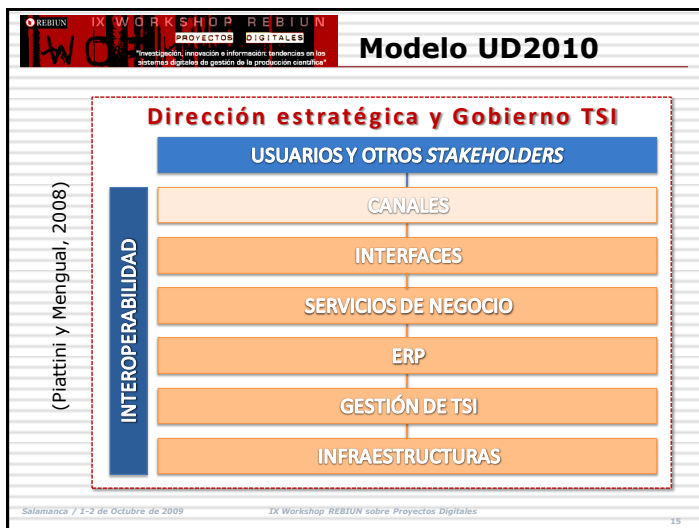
REBIUN IX WORKSHOP REBIUN PROYECTOS DIGITALES
"Investigación, innovación e información: tendencias en los sistemas digitales de gestión de la producción científica"

Modelo UD2010

Dirección estratégica y Gobierno TSI

USUARIOS Y OTROS STAKEHOLDERS

CANALES

INTERFACES

SERVICIOS DE NEGOCIO

ERP

GESTIÓN DE TSI

INFRAESTRUCTURAS

INTEROPERABILIDAD

(Piattini y Mengual, 2008)

Salamanca / 1-2 de Octubre de 2009 IX Workshop REBIUN sobre Proyectos Digitales 15